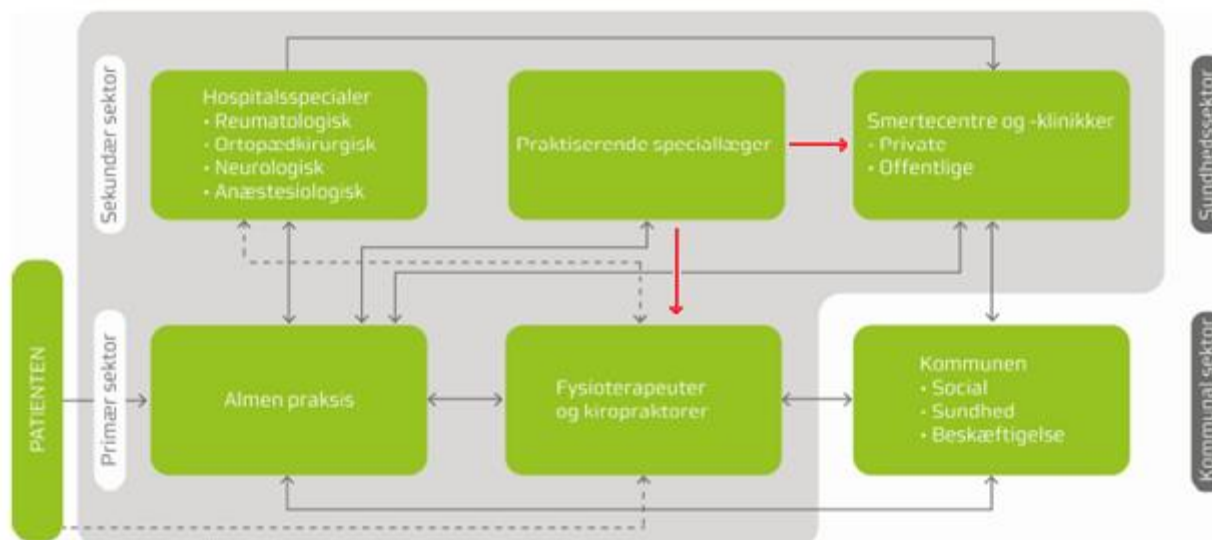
Sekundær sektor

Hospitalsspecialer
• Reumatologisk
• Ortopædkirurgisk
• Neurologisk
• Anæstesiologisk

Praktiserende speciallæger

Smertecentre og -klinikker
• Private
• Offentlige

Sundhedssektor

PATIENTEN

Primær sektor

Almen praksis

Fysioterapeuter og kiropraktorer

Kommunen
• Social
• Sundhed
• Beskæftigelse

Kommunal sektor